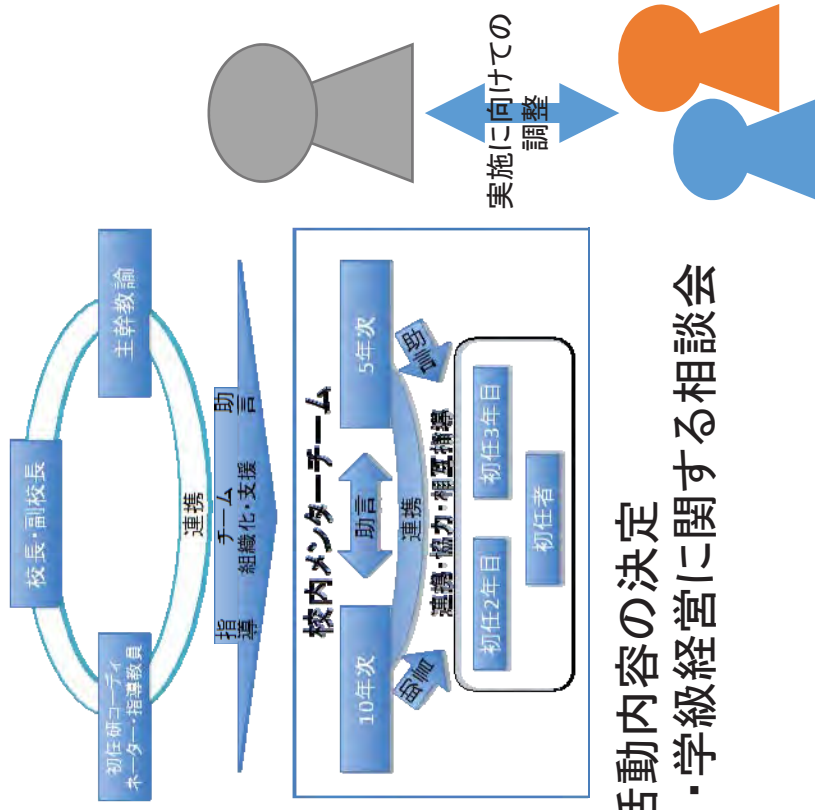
実施に向けての調整

主幹教諭
校長・副校長
初任研コーディネーター・指導教員
連携
助言
チーム組織化・支援
指導

校内メンターチーム
5年次
10年次
助言
連携
助言
助言
連携・協力・相互補導
初任3年目
初任2年目
初任者

活動内容の決定
・学級経営に関する相談会